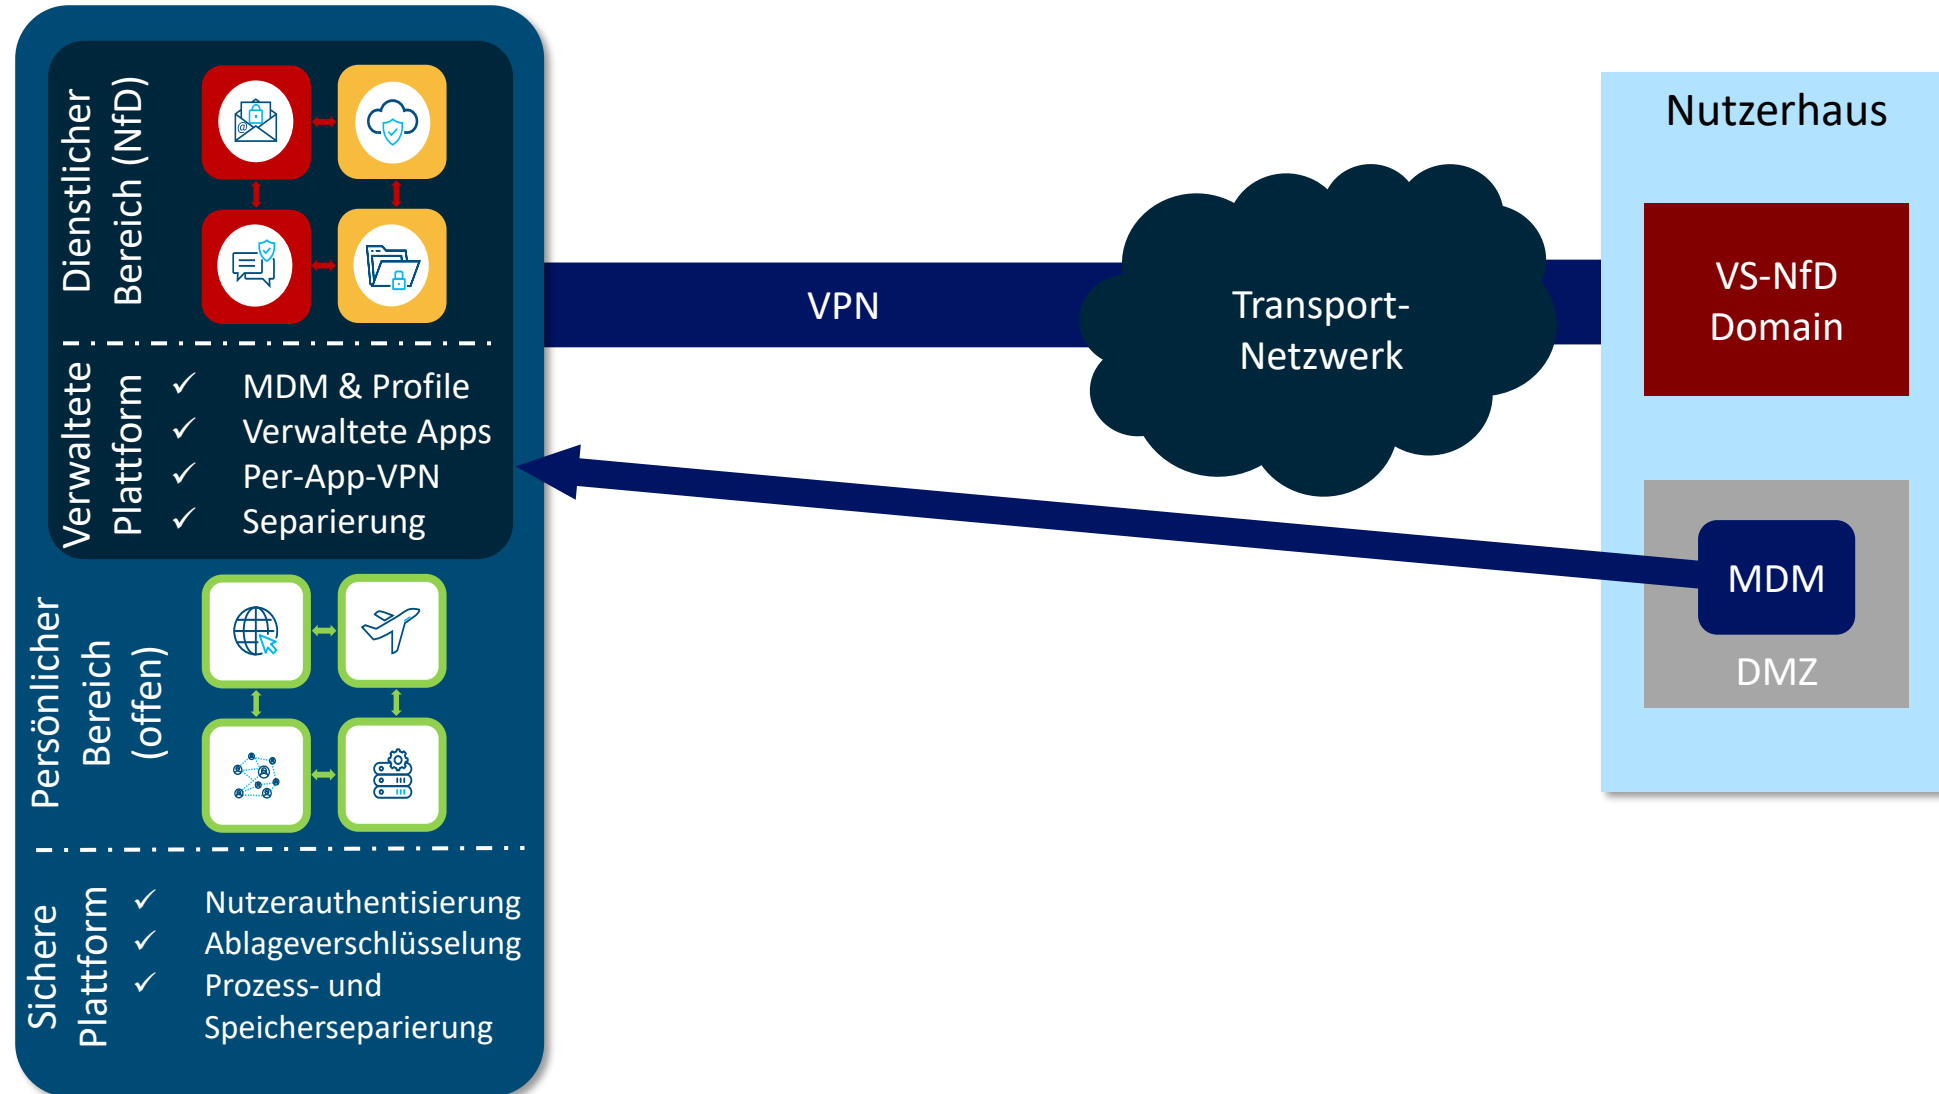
Dienstlicher Bereich (NfD)

Verwaltete Plattform
✓ MDM & Profile
✓ Verwaltete Apps
✓ Per-App-VPN
✓ Separierung

Persönlicher Bereich (offen)

Sichere Plattform
✓ Nutzerauthentisierung
✓ Ablageverschlüsselung
✓ Prozess- und Speicherseparierung

VPN

Transport-Netzwerk

Nutzerhaus

VS-NfD Domain

MDM

DMZ